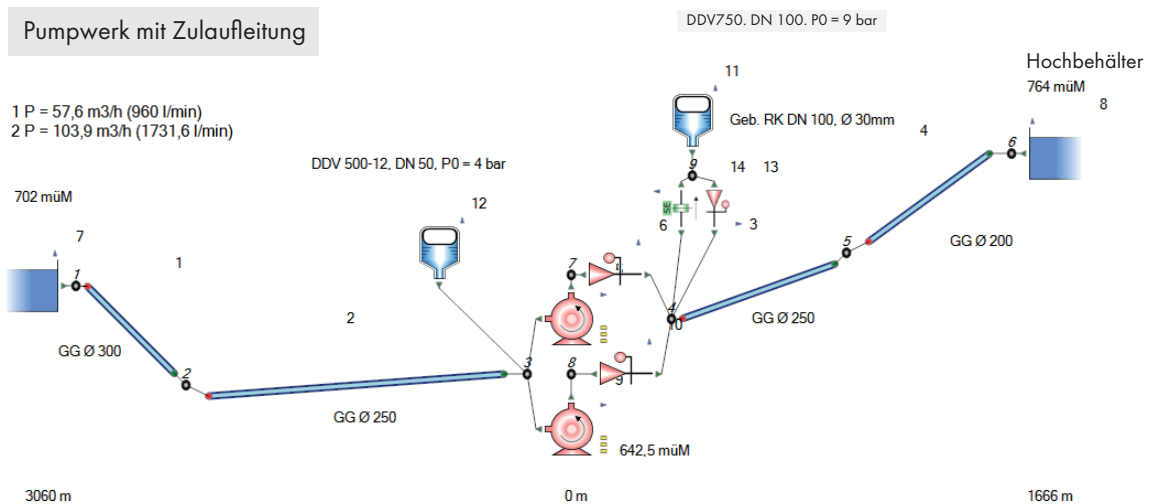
Pumpwerk mit Zulaufleitung

DDV750. DN 100. P0 = 9 bar

Hochbehälter

764 müM

8

11

1 P = 57,6 m3/h (960 l/min)
2 P = 103,9 m3/h (1731,6 l/min)

Geb. RK DN 100, Ø 30mm

4

DDV 500-12, DN 50, P0 = 4 bar

9

14

13

6

702 müM

12

SE

6

3

7

1

1

7

5

GG Ø 200

2

4

10

GG Ø 250

GG Ø 300

2

3

8

9

GG Ø 250

642,5 müM

3060 m

0 m

1666 m